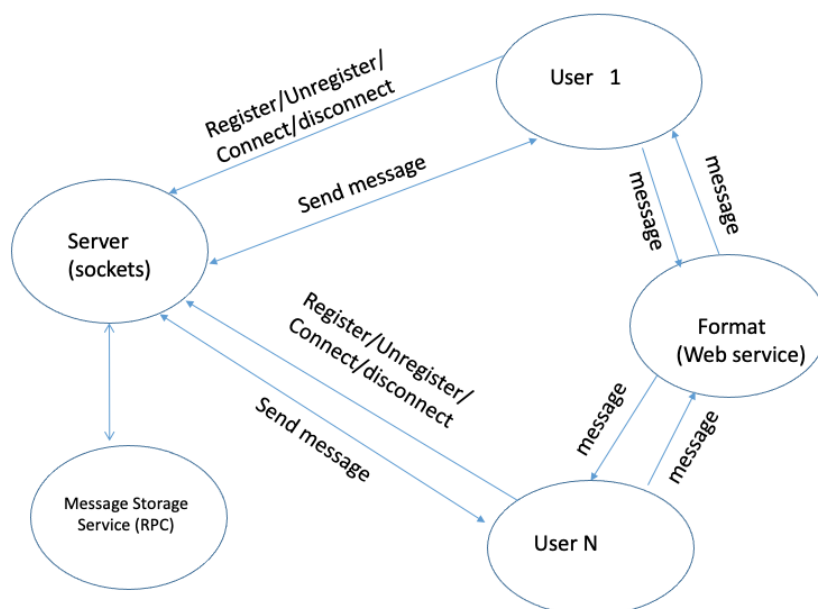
User 1

Register/Unregister/
Connect/disconnect

Send message

message

message

Server
(sockets)

Register/Unregister/
Connect/disconnect

Format
(Web service)

Send message

message

message

Message Storage
Service (RPC)

User N